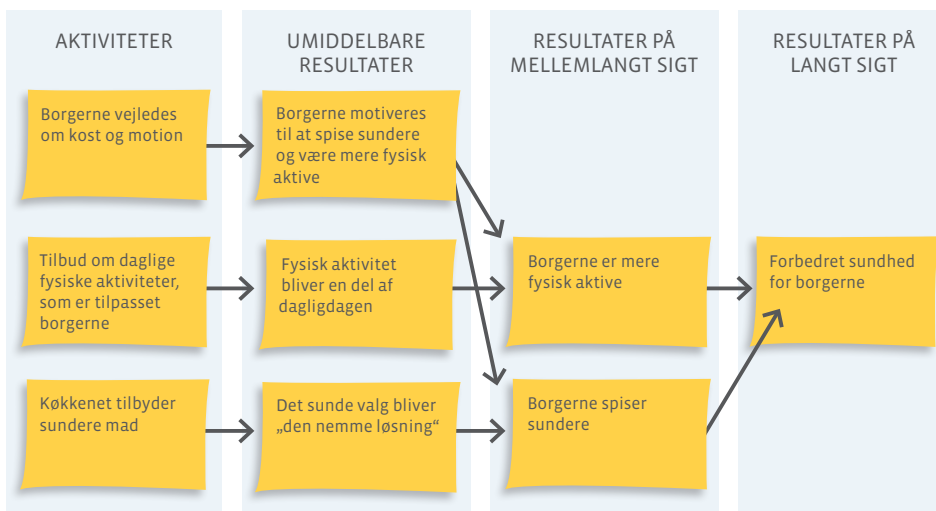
AKTIVITETER

Borgerne vejledes om kost og motion

Tilbud om daglige fysiske aktiviteter, som er tilpasset borgerne

Køkkenet tilbyder sundere mad

UMIDDELBARE RESULTATER

Borgerne motiveres til at spise sundere og være mere fysisk aktive

Fysisk aktivitet bliver en del af dagligdagen

Det sunde valg bliver „den nemme løsning"

RESULTATER PÅ MELLEMLANGT SIGT

Borgerne er mere fysisk aktive

Borgerne spiser sundere

RESULTATER PÅ LANGT SIGT

Forbedret sundhed for borgerne